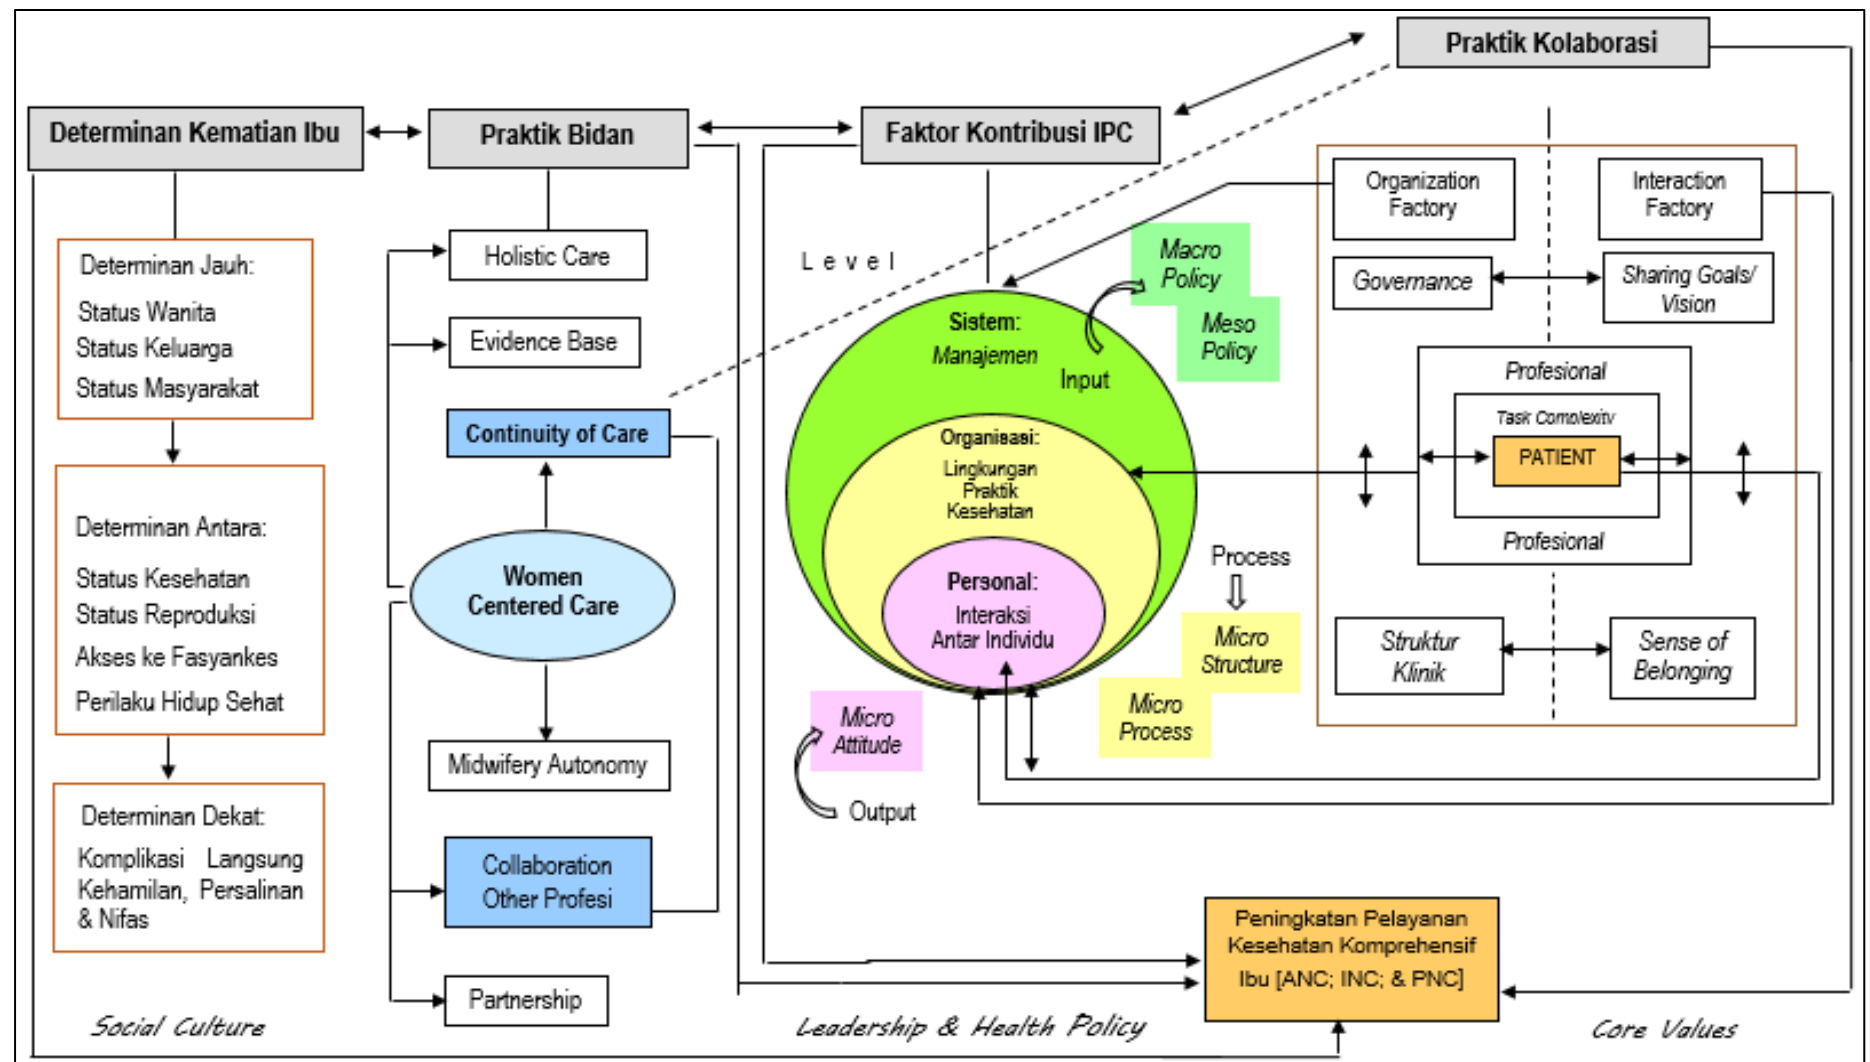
Praktik Kolaborasi

Determinan Kematian Ibu

Praktik Bidan

Faktor Kontribusi IPC

Determinan Jauh:
Status Wanita
Status Keluarga
Status Masyarakat

Determinan Antara:
Status Kesehatan
Status Reproduksi
Akses ke Fasyankes
Perilaku Hidup Sehat

Determinan Dekat:
Komplikasi Langsung Kehamilan, Persalinan & Nifas

Holistic Care

Evidence Base

Continuity of Care

Women Centered Care

Midwifery Autonomy

Collaboration Other Profesi

Partnership

Level

Macro Policy

Meso Policy

Sistem:
Manajemen

Input

Organisasi:
Lingkungan Praktik Kesehatan

Personal:
Interaksi Antar Individu

Process

Micro Structure

Micro Process

Micro Attitude

Output

Organization Factory

Interaction Factory

Governance

Sharing Goals/ Vision

Profesional

Task Complexity

PATIENT

Profesional

Struktur Klinik

Sense of Belonging

Peningkatan Pelayanan Kesehatan Komprehensif Ibu [ANC; INC; & PNC]

Social Culture

Leadership & Health Policy

Core Values